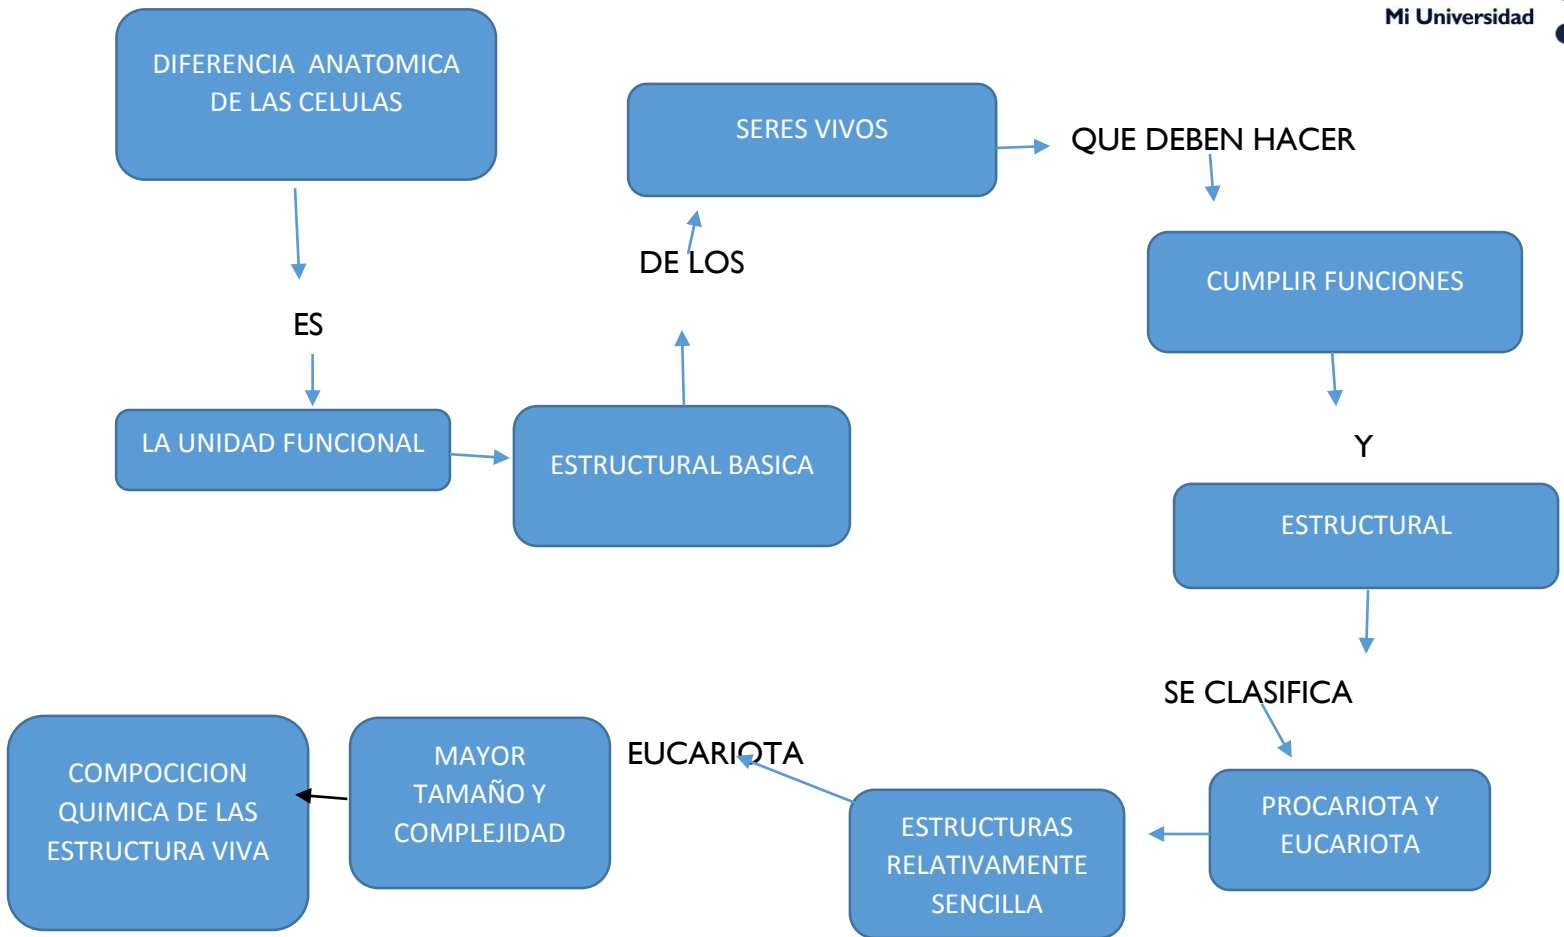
Mi Universidad

DIFERENCIA ANATOMICA DE LAS CELULAS

ES

LA UNIDAD FUNCIONAL

ESTRUCTURAL BASICA

DE LOS

SERES VIVOS

QUE DEBEN HACER

CUMPLIR FUNCIONES

Y

ESTRUCTURAL

SE CLASIFICA

PROCARIOTA Y EUCARIOTA

ESTRUCTURAS RELATIVAMENTE SENCILLA

EUCARIOTA

MAYOR TAMAÑO Y COMPLEJIDAD

COMPOCICION QUIMICA DE LAS ESTRUCTURA VIVA